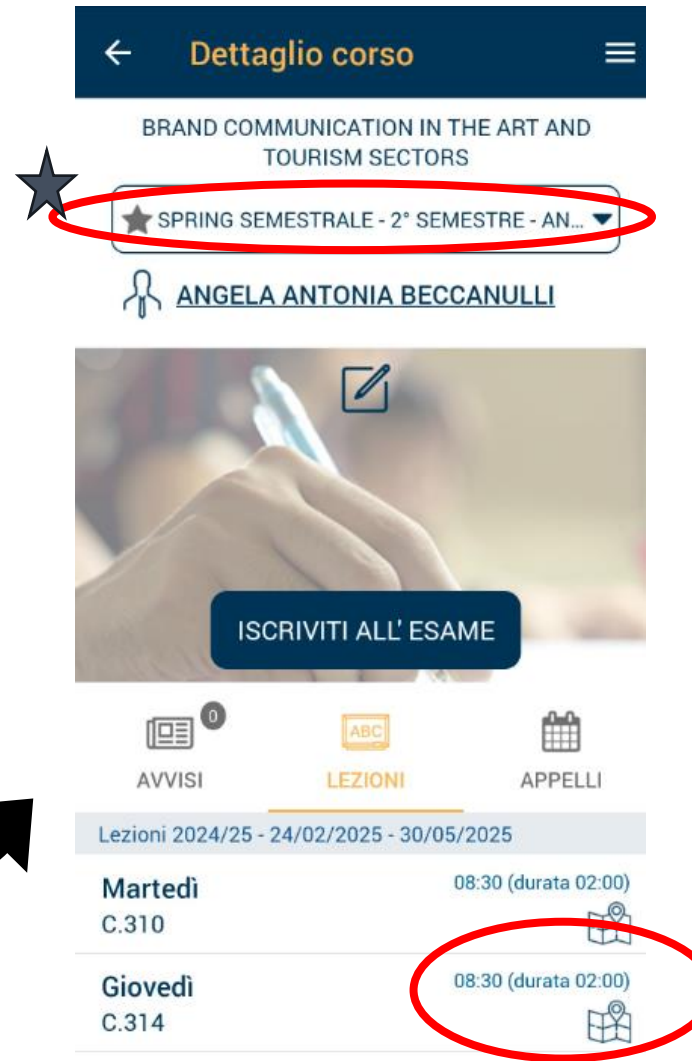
Dettaglio corso

BRAND COMMUNICATION IN THE ART AND TOURISM SECTORS

SPRING SEMESTRALE - 2° SEMESTRE - AN...

ANGELA ANTONIA BECCANULLI

ISCRIVITI ALL' ESAME

0
AVVISI

ABC
LEZIONI

APPELLI

Lezioni 2024/25 - 24/02/2025 - 30/05/2025

Martedì
C.310
08:30 (durata 02:00)

Giovedì
C.314
08:30 (durata 02:00)